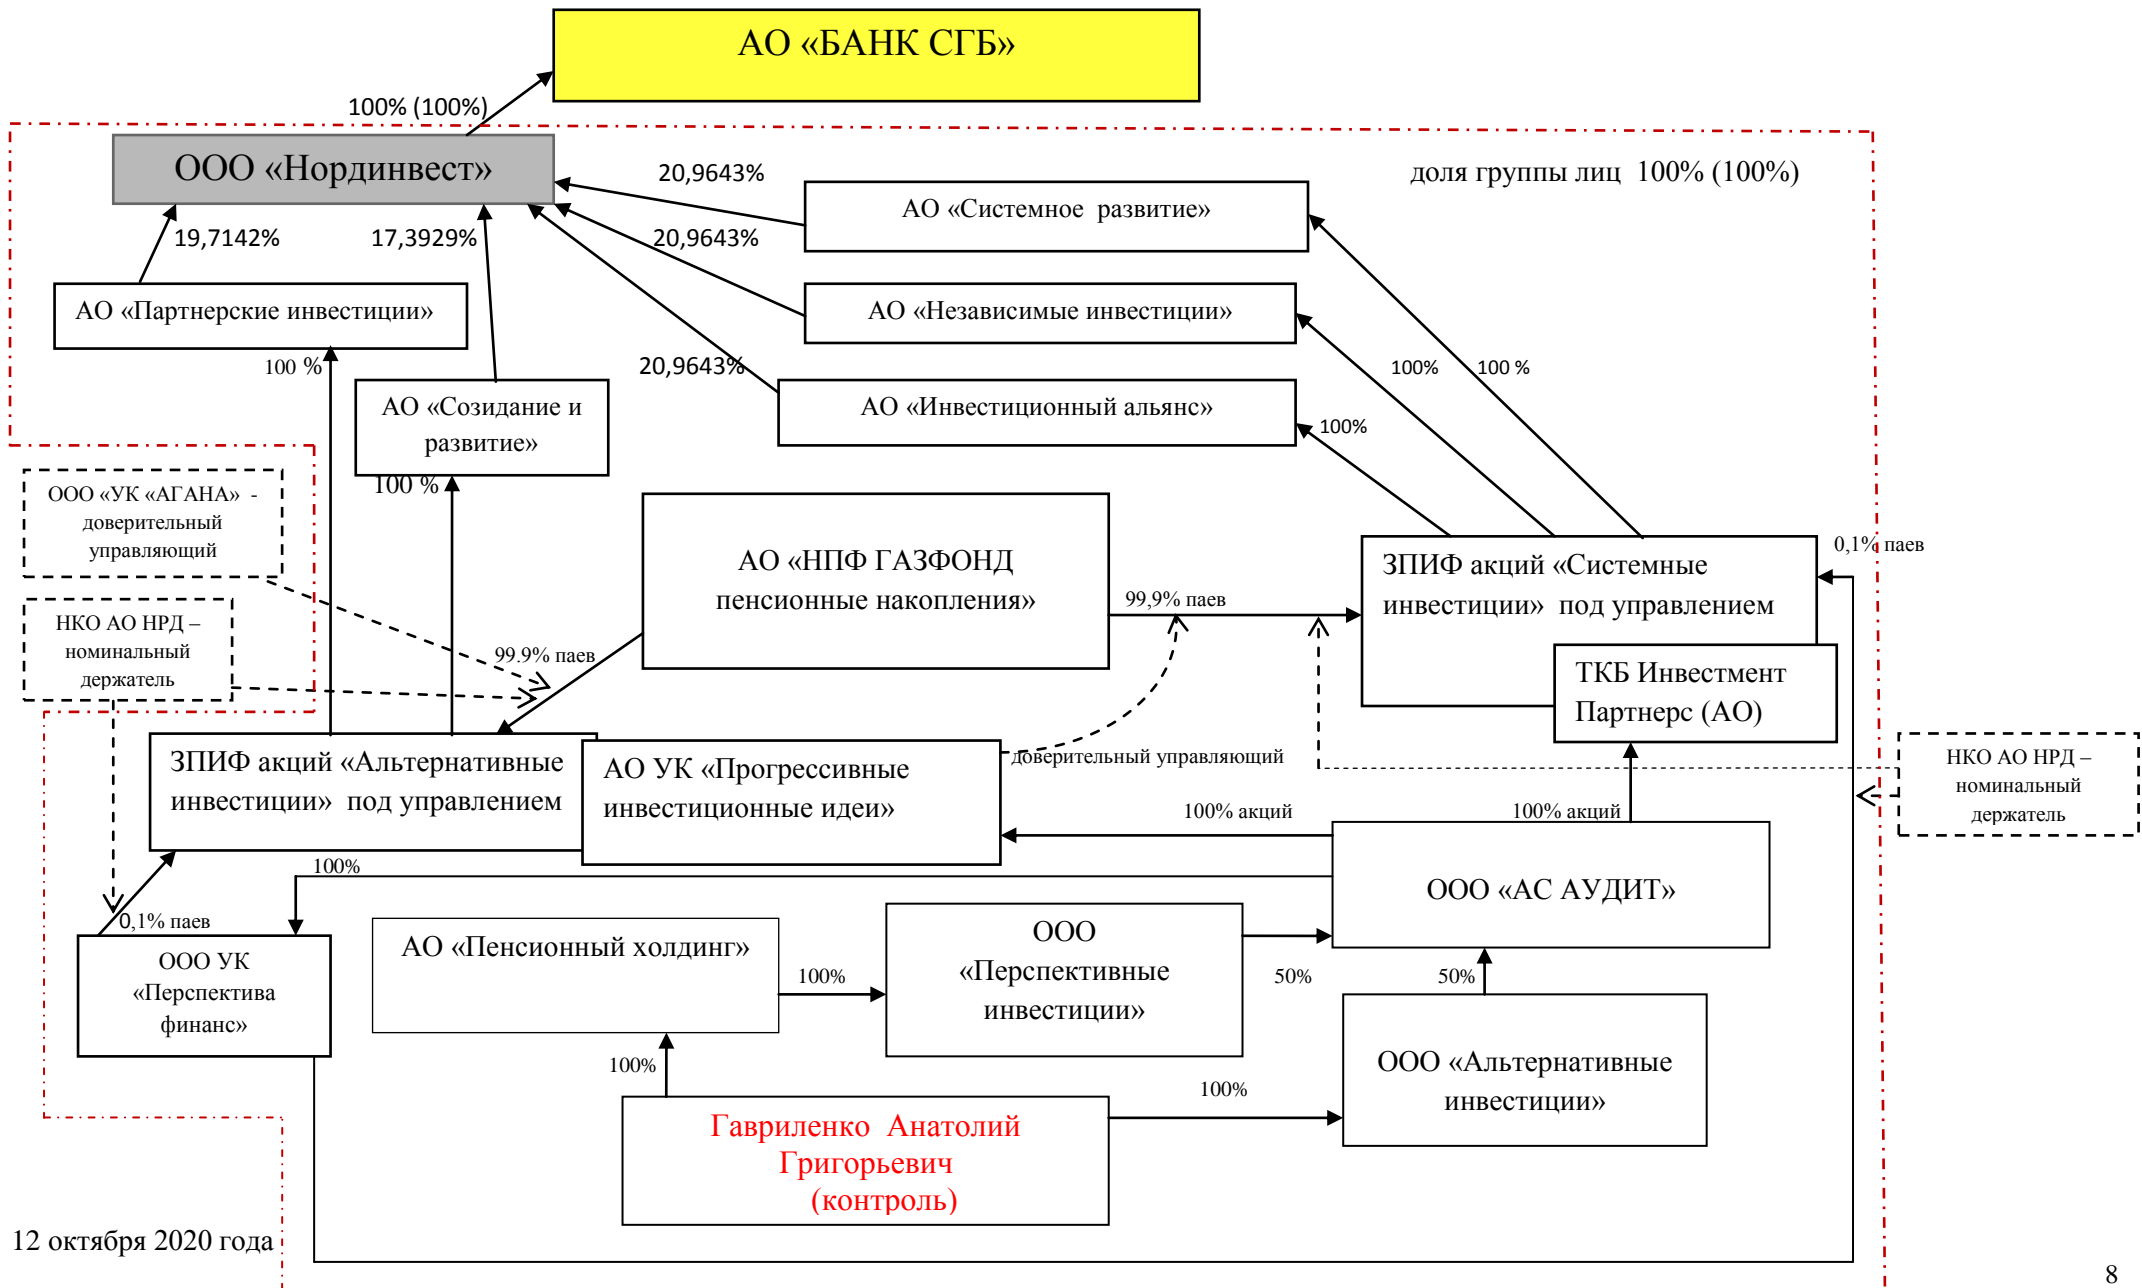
АО «БАНК СГБ»

100% (100%)

ООО «Нординвест»

доля группы лиц 100% (100%)

20,9643%

АО «Системное развитие»

19,7142%

17,3929%

20,9643%

АО «Партнерские инвестиции»

АО «Независимые инвестиции»

100 %

20,9643%

100%

100 %

АО «Созидание и развитие»

АО «Инвестиционный альянс»

100%

100 %

ООО «УК «АГАНА» - доверительный управляющий

АО «НПФ ГАЗФОНД пенсионные накопления»

ЗПИФ акций «Системные инвестиции» под управлением

0,1% паев

99,9% паев

НКО АО НРД – номинальный держатель

99.9% паев

ТКБ Инвестмент Партнерс (АО)

ЗПИФ акций «Альтернативные инвестиции» под управлением

АО УК «Прогрессивные инвестиционные идеи»

доверительный управляющий

НКО АО НРД – номинальный держатель

100% акций

100% акций

100%

ООО «АС АУДИТ»

0,1% паев

АО «Пенсионный холдинг»

ООО «Перспективные инвестиции»

ООО УК «Перспектива финанс»

100%

50%

50%

ООО «Альтернативные инвестиции»

100%

100%

Гавриленко Анатолий Григорьевич (контроль)

12 октября 2020 года

8